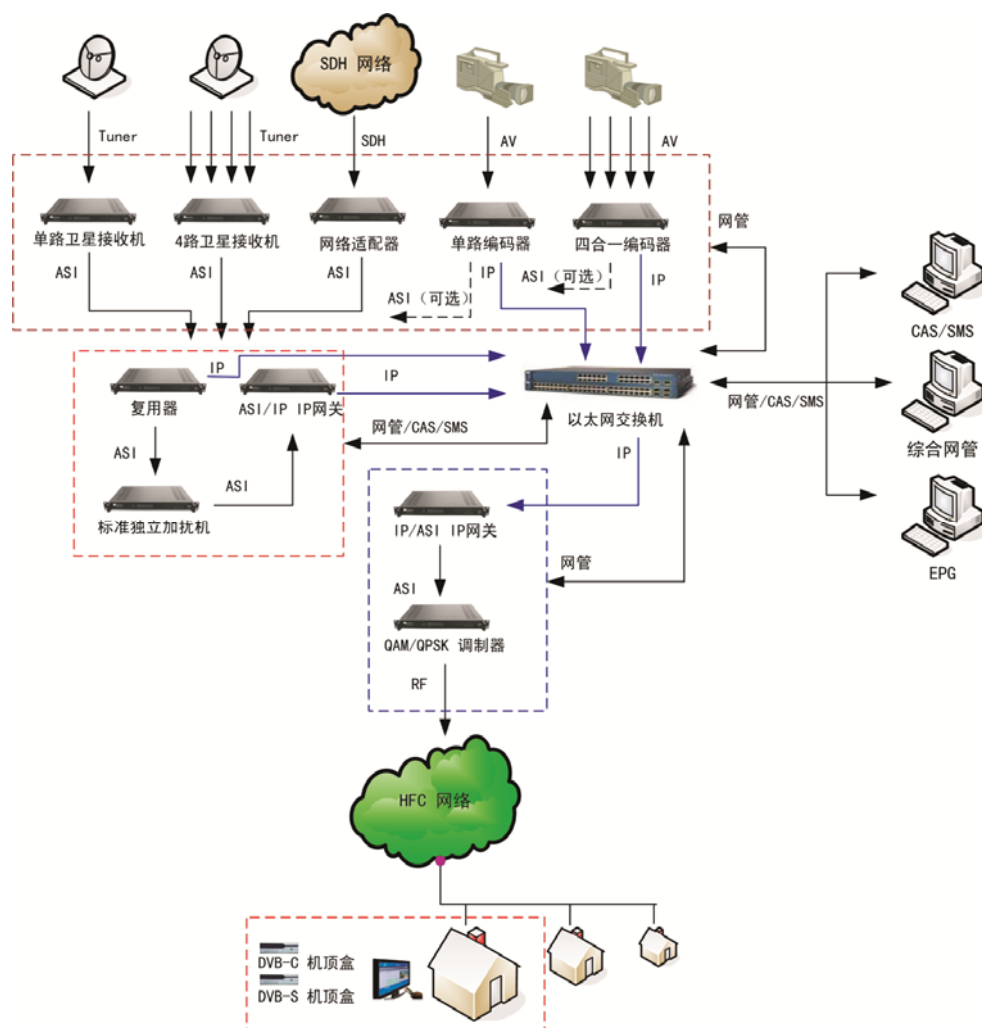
SDH 网络

Tuner

Tuner

SDH

AV

AV

单路卫星接收机

4路卫星接收机

网络适配器

单路编码器

四合一编码器

网管

ASI

ASI

ASI

IP

ASI（可选）

IP

ASI（可选）

CAS/SMS

IP

复用器

ASI/IP IP网关

IP

以太网交换机

网管/CAS/SMS

网管/CAS/SMS

综合网管

ASI

IP

ASI

标准独立加扰机

IP/ASI IP网关

网管

EPG

ASI

QAM/QPSK 调制器

RF

HFC 网络

DVB-C 机顶盒

DVB-S 机顶盒